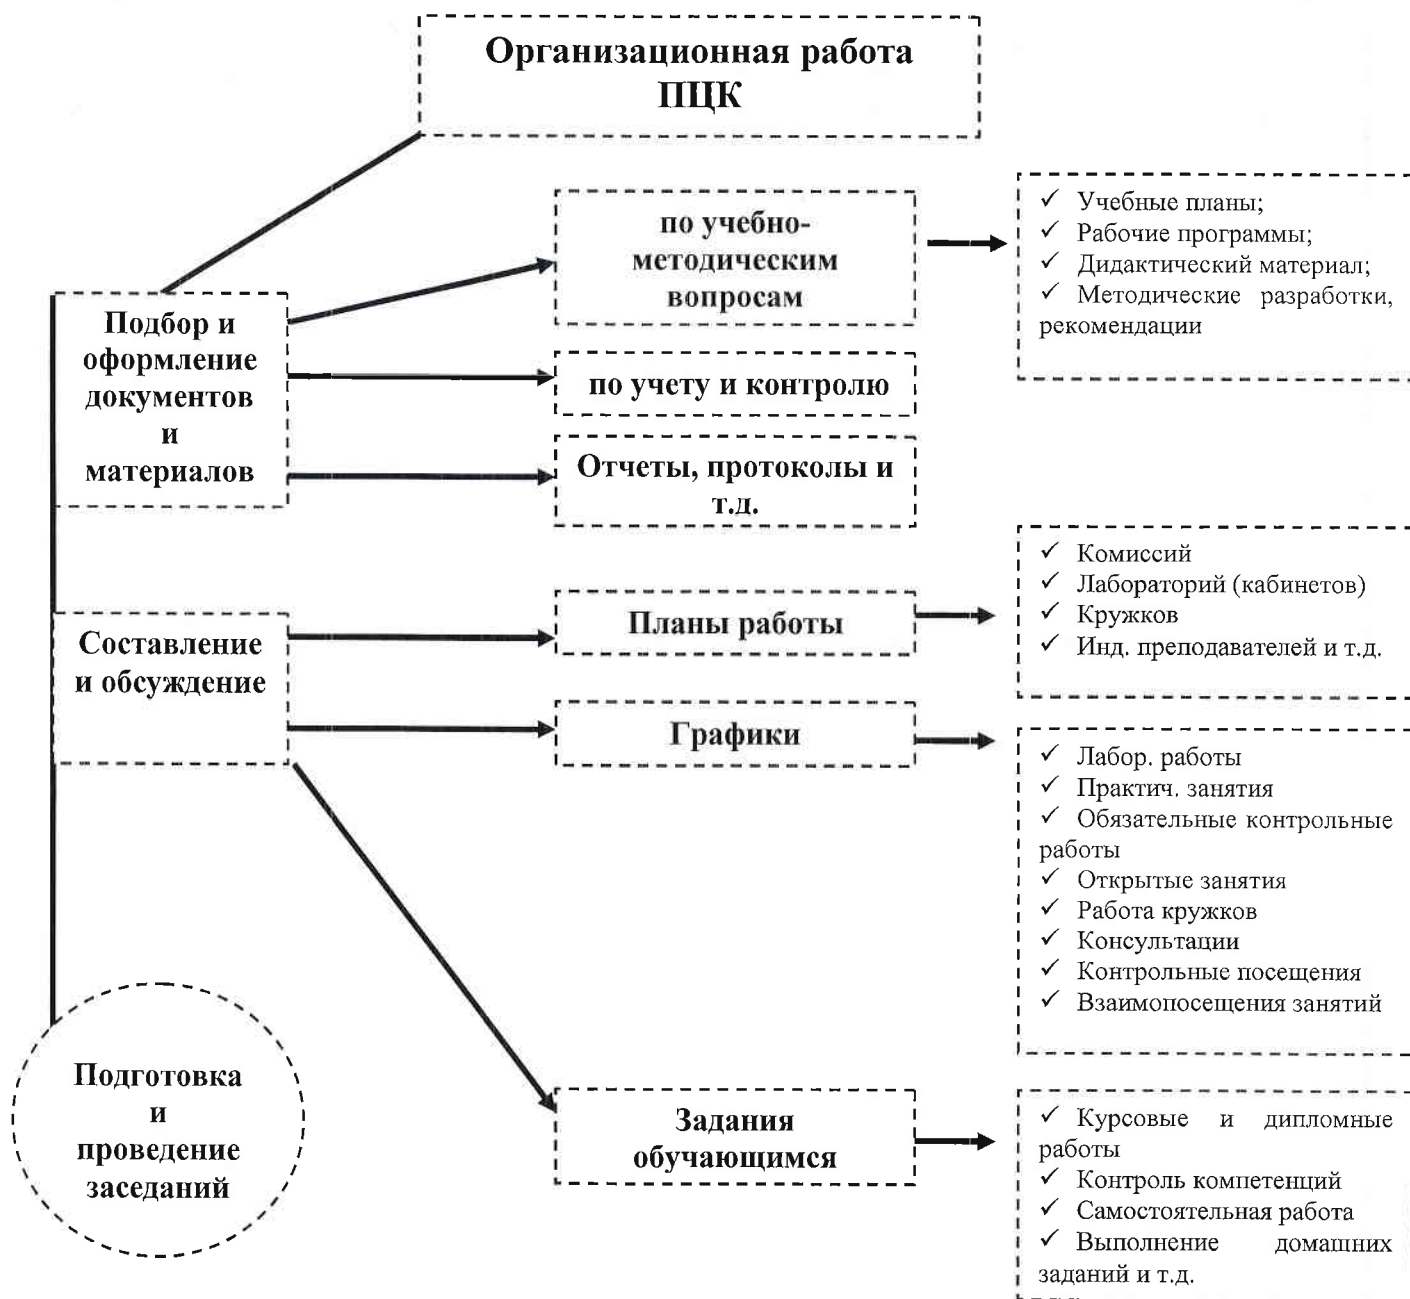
Организационная работа ПЦК

Подбор и оформление документов и материалов

по учебно-методическим вопросам

✓ Учебные планы;
✓ Рабочие программы;
✓ Дидактический материал;
✓ Методические разработки, рекомендации

по учету и контролю

Отчеты, протоколы и т.д.

Составление и обсуждение

Планы работы

✓ Комиссий
✓ Лабораторий (кабинетов)
✓ Кружков
✓ Инд. преподавателей и т.д.

Графики

✓ Лабор. работы
✓ Практич. занятия
✓ Обязательные контрольные работы
✓ Открытые занятия
✓ Работа кружков
✓ Консультации
✓ Контрольные посещения
✓ Взаимопосещения занятий

Подготовка и проведение заседаний

Задания обучающимся

✓ Курсовые и дипломные работы
✓ Контроль компетенций
✓ Самостоятельная работа
✓ Выполнение домашних заданий и т.д.